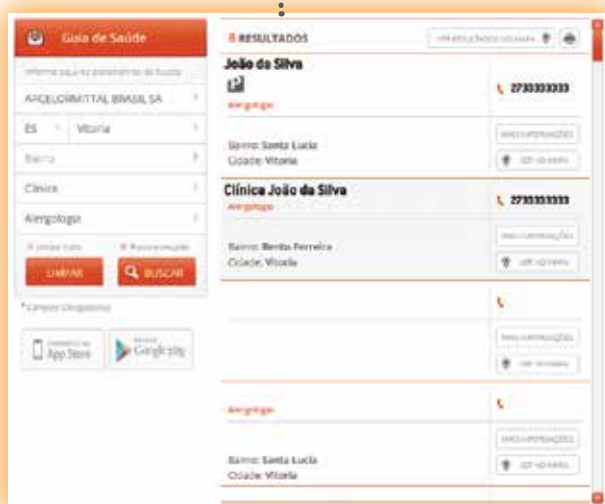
Guia de Saúde

Informe aqui os parâmetros de busca

ARCELORMITTAL BRASIL SA

ES

Vitoria

Bairro

Clínica

Alergologia

LIMPAR

BUSCAR

* Campos Obrigatórios

App Store

Google play

8 RESULTADOS

VER RESULTADOS NO MAPA

João da Silva

Alergologia

2730303333

MAIS INFORMAÇÕES

Bairro: Santa Lucia
Cidade: Vitoria

VER NO MAPA

Clínica João da Silva

Alergologia

2730303333

MAIS INFORMAÇÕES

Bairro: Bento Ferreira
Cidade: Vitoria

VER NO MAPA

MAIS INFORMAÇÕES

VER NO MAPA

Alergologia

MAIS INFORMAÇÕES

Bairro: Santa Lucia
Cidade: Vitoria

VER NO MAPA